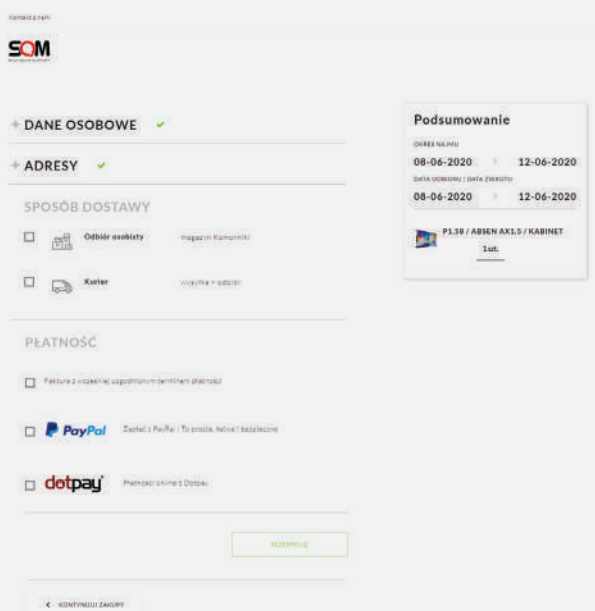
Kontakt z nami

SQM

+ DANE OSOBOWE ✔

+ ADRESY ✔

SPOSÓB DOSTAWY

☐ Odbiór osobisty magazyn Komorniki

☐ Kurier wysyłka + odbiór

PŁATNOŚĆ

☐ Faktura z wcześniej uzgodnionym terminem płatności

☐ PayPal Zapłać z PayPal : To proste, łatwe i bezpieczne

☐ dotpay Płatności online z Dotpay

REZERWUJĘ

< KONTYNUUJ ZAKUPY

Podsumowanie

OKRES NAJMU

08-06-2020 12-06-2020

DATA ODBIORU / DATA ZWROTU

08-06-2020 12-06-2020

P1.58 / ABSEN AX1.5 / KABINET

1 szt.